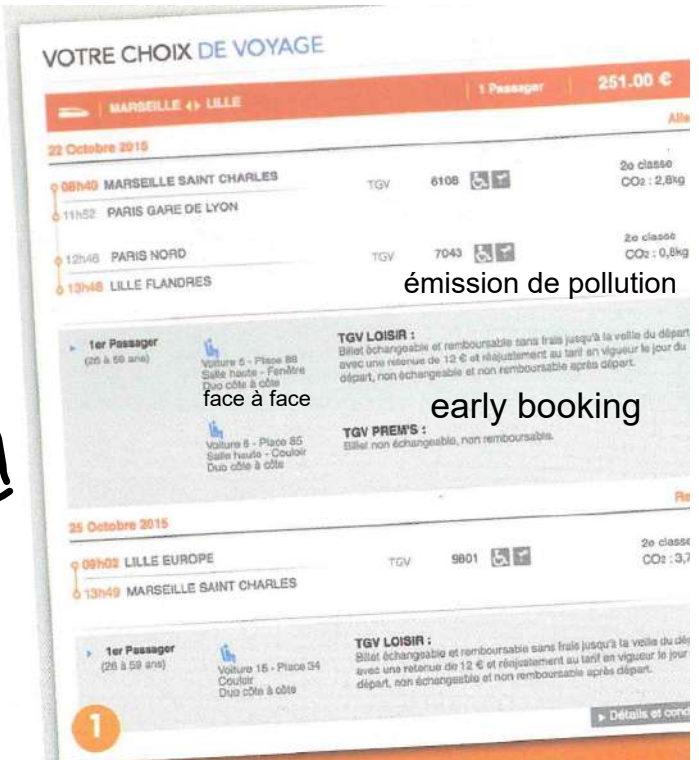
VOTRE CHOIX DE VOYAGE

MARSEILLE ↔ LILLE | 1 Passager | 251.00 €

Alle

22 Octobre 2015

08h40 MARSEILLE SAINT CHARLES | TGV | 6108 | 2e classe $CO_2$ : 2,8kg

11h52 PARIS GARE DE LYON

12h46 PARIS NORD | TGV | 7043 | 2e classe $CO_2$ : 0,8kg

13h46 LILLE FLANDRES

émission de pollution

1er Passager (26 à 59 ans)

Voiture 5 - Place 88 Salle haute - Fenêtre Duo côte à côte

face à face

Voiture 5 - Place 85 Salle haute - Couloir Duo côte à côte

TGV LOISIR :
Billet échangeable et remboursable sans frais jusqu'à la veille du départ avec une retenue de 12 € et réajustement au tarif en vigueur le jour du départ, non échangeable et non remboursable après départ.

early booking

TGV PREM'S :
Billet non échangeable, non remboursable.

Re

25 Octobre 2015

09h02 LILLE EUROPE | TGV | 9801 | 2e classe $CO_2$ : 3,7

13h49 MARSEILLE SAINT CHARLES

1er Passager (26 à 59 ans)

Voiture 15 - Place 34 Couloir Duo côte à côte

TGV LOISIR :
Billet échangeable et remboursable sans frais jusqu'à la veille du dép avec une retenue de 12 € et réajustement au tarif en vigueur le jour départ, non échangeable et non remboursable après départ.

▸ Détails et cond

1